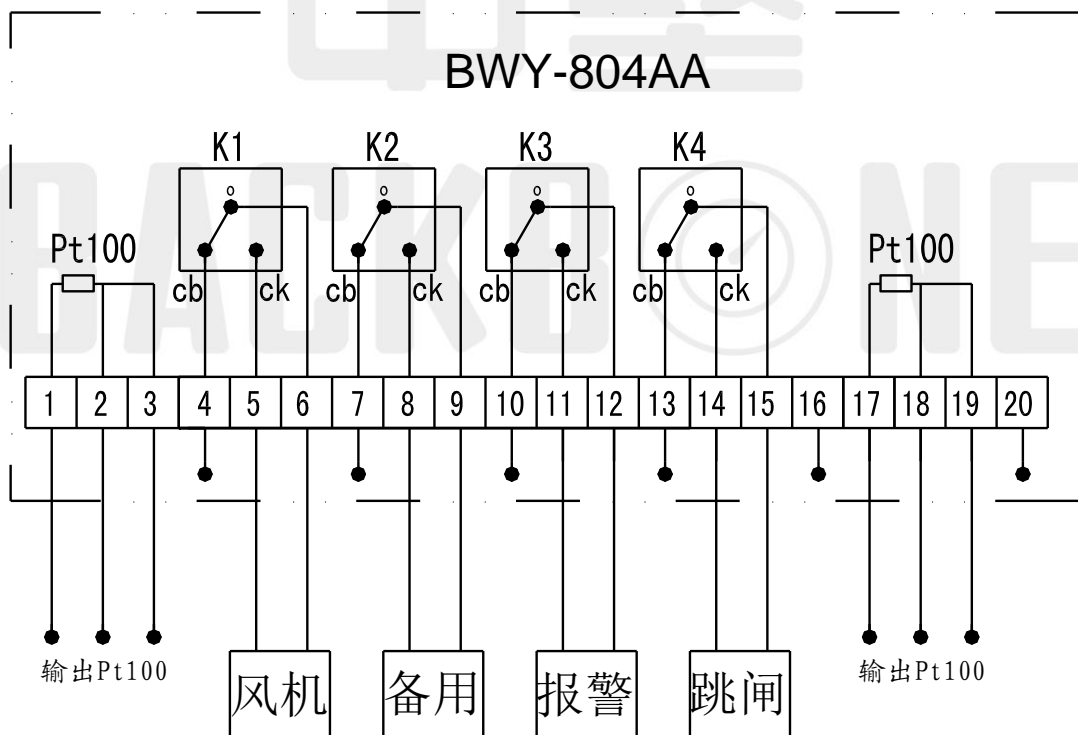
BWY-804AA

K1 K2 K3 K4

Pt100 Pt100

cb ck cb ck cb ck cb ck

| 1 | 2 | 3 | 4 | 5 | 6 | 7 | 8 | 9 | 10 | 11 | 12 | 13 | 14 | 15 | 16 | 17 | 18 | 19 | 20 |
|---|---|---|---|---|---|---|---|---|---|---|---|---|---|---|---|---|---|---|---|

输出Pt100

风机 备用 报警 跳闸

输出Pt100